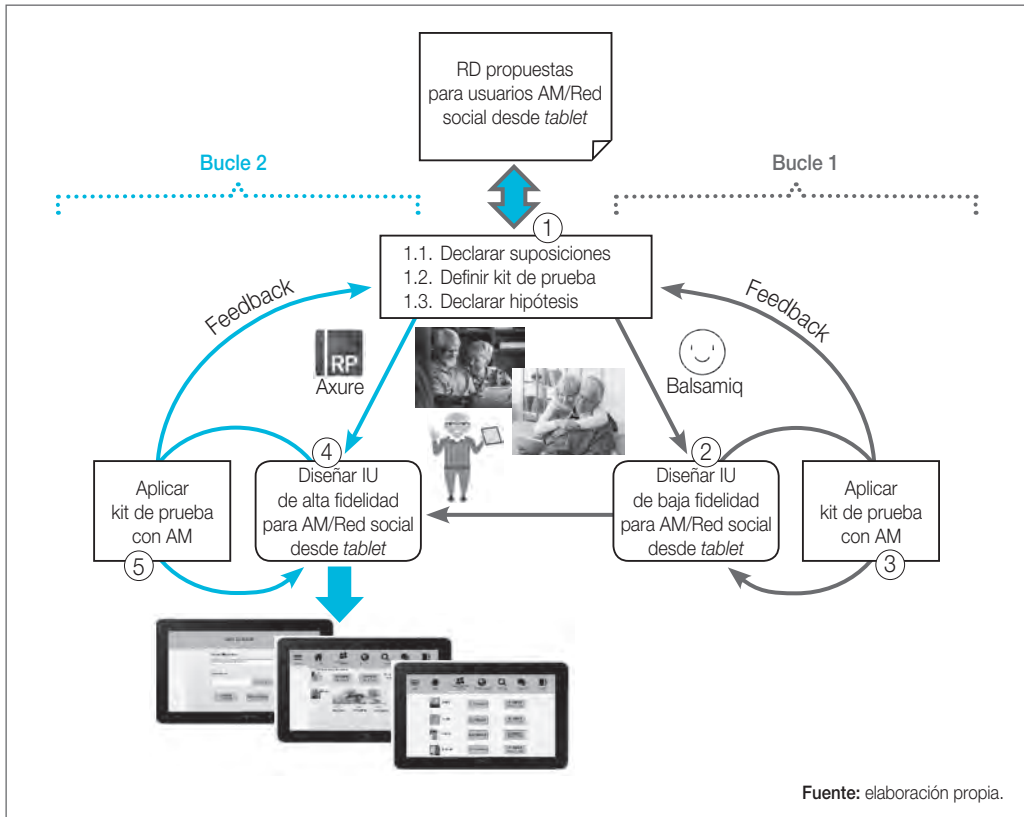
RD propuestas para usuarios AM/Red social desde *tablet*

Bucle 2

Bucle 1

1

1.1. Declarar suposiciones
1.2. Definir kit de prueba
1.3. Declarar hipótesis

Feedback

Feedback

RP
Axure

Balsamiq

4
Diseñar IU de alta fidelidad para AM/Red social desde *tablet*

2
Diseñar IU de baja fidelidad para AM/Red social desde *tablet*

Aplicar kit de prueba con AM
5

Aplicar kit de prueba con AM
3

**Fuente:** elaboración propia.